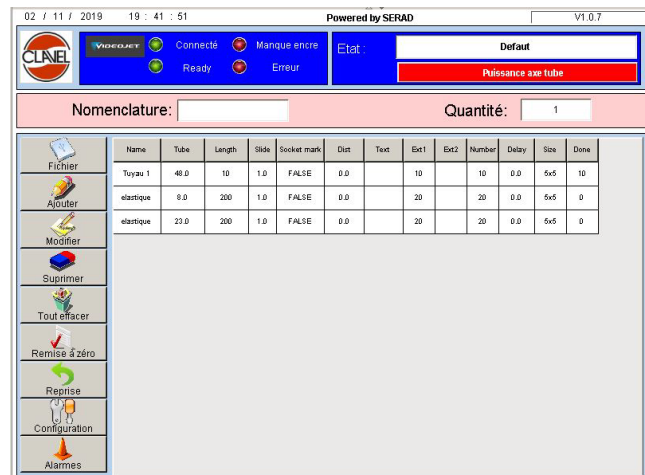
02 / 11 / 2019 19 : 41 : 51 Powered by SERAD V1.0.7

CLAVEL VIDEOJET Connecté Manque encre Ready Erreur

Etat : Defaut
Puissance axe tube

Nomenclature: Quantité: 1

Fichier
Ajouter
Modifier
Suprimer
Tout effacer
Remise à zéro
Reprise
Configuration
Alarmes

| Name | Tube | Length | Slide | Socket mark | Dist | Text | Ext1 | Ext2 | Number | Delay | Size | Done |
|---|---|---|---|---|---|---|---|---|---|---|---|---|
| Tuyau 1 | 48.0 | 10 | 1.0 | FALSE | 0.0 | | 10 | | 10 | 0.0 | 5x5 | 10 |
| elastique | 8.0 | 200 | 1.0 | FALSE | 0.0 | | 20 | | 20 | 0.0 | 5x5 | 0 |
| elastique | 23.0 | 200 | 1.0 | FALSE | 0.0 | | 20 | | 20 | 0.0 | 5x5 | 0 |